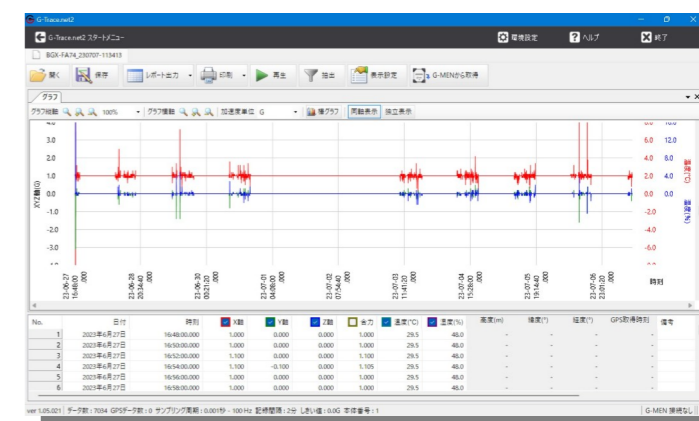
G-Trace.net2

G-Trace.net2 スタートメニュー

環境設定 ヘルプ 終了

BGX-FA74_230707-113413

開く 保存 レポート出力 印刷 再生 抽出 表示設定 G-MENから取得

グラフ

グラフ縦軸 100% グラフ横軸 加速度単位 G 棒グラフ 同軸表示 独立表示

4.0 3.0 2.0 1.0 0.0 -1.0 -2.0 -3.0 -4.0

XYZ軸(G)

8.0 6.0 4.0 2.0 0.0 -2.0 -4.0 -6.0 -8.0

16.0 12.0 8.0 4.0 0.0

温度(°C) 湿度(%)

23-06-27 16:48:00 .000
23-06-28 20:34:40 .000
23-06-30 00:21:20 .000
23-07-01 04:08:00 .000
23-07-02 07:54:40 .000
23-07-03 11:41:20 .000
23-07-04 15:28:00 .000
23-07-05 19:14:40 .000
23-07-06 23:01:20 .000

時刻

| No. | 日付 | 時刻 | X軸 | Y軸 | Z軸 | 合力 | 温度(°C) | 湿度(%) | 高度(m) | 緯度(°) | 経度(°) | GPS取得時刻 | 備考 |
|---|---|---|---|---|---|---|---|---|---|---|---|---|---|
| 1 | 2023年6月27日 | 16:48:00.000 | 1.000 | 0.000 | 0.000 | 1.000 | 29.5 | 48.0 | - | - | - | - | |
| 2 | 2023年6月27日 | 16:50:00.000 | 1.000 | 0.000 | 0.000 | 1.000 | 29.5 | 48.0 | - | - | - | - | |
| 3 | 2023年6月27日 | 16:52:00.000 | 1.100 | 0.000 | 0.000 | 1.100 | 29.5 | 48.0 | - | - | - | - | |
| 4 | 2023年6月27日 | 16:54:00.000 | 1.100 | -0.100 | 0.000 | 1.105 | 29.5 | 48.0 | - | - | - | - | |
| 5 | 2023年6月27日 | 16:56:00.000 | 1.000 | 0.000 | 0.000 | 1.000 | 29.5 | 48.0 | - | - | - | - | |
| 6 | 2023年6月27日 | 16:58:00.000 | 1.000 | 0.000 | 0.000 | 1.000 | 29.5 | 48.0 | - | - | - | - | |

ver 1.05.021 データ数：7034 GPSデータ数：0 サンプリング周期：0.001秒～100 Hz 記録間隔：2分 しきい値：0.0G 本体番号：1 G-MEN 接続なし